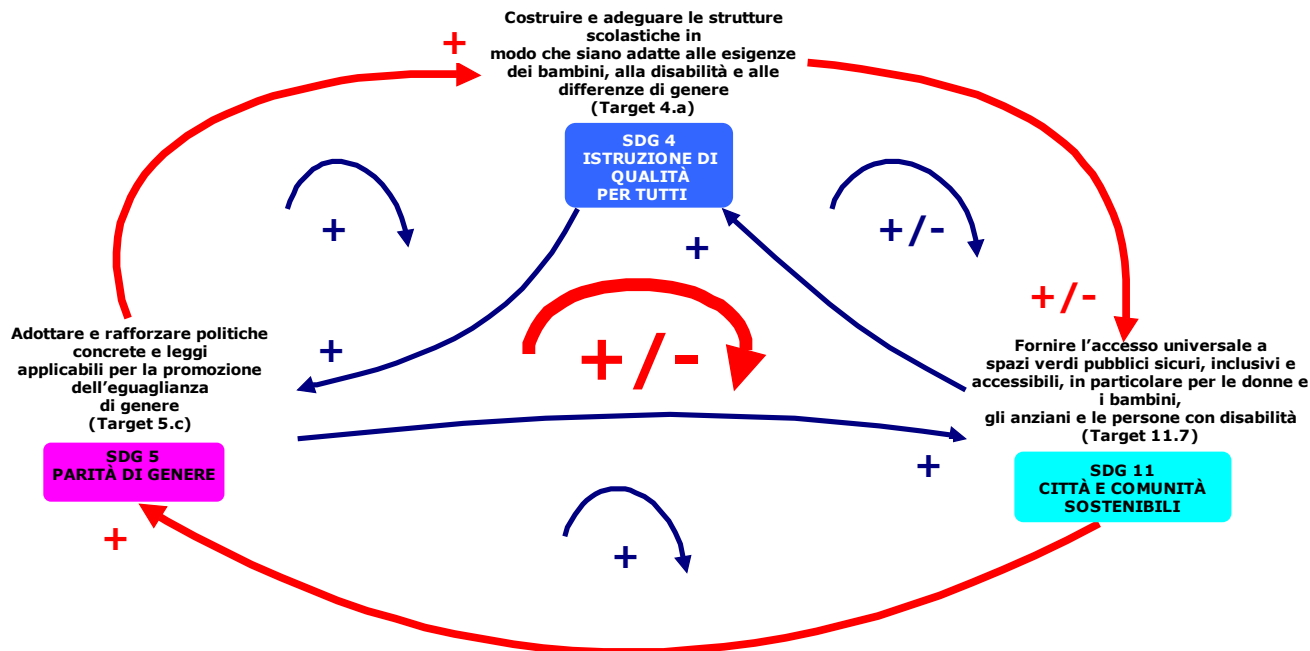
Costruire e adeguare le strutture scolastiche in modo che siano adatte alle esigenze dei bambini, alla disabilità e alle differenze di genere
(Target 4.a)

+

SDG 4
ISTRUZIONE DI QUALITÀ PER TUTTI

+

+/-

+

+/-

Adottare e rafforzare politiche concrete e leggi applicabili per la promozione dell'eguaglianza di genere
(Target 5.c)

+

+/-

Fornire l'accesso universale a spazi verdi pubblici sicuri, inclusivi e accessibili, in particolare per le donne e i bambini, gli anziani e le persone con disabilità
(Target 11.7)

SDG 5
PARITÀ DI GENERE

+

SDG 11
CITTÀ E COMUNITÀ SOSTENIBILI

+

+